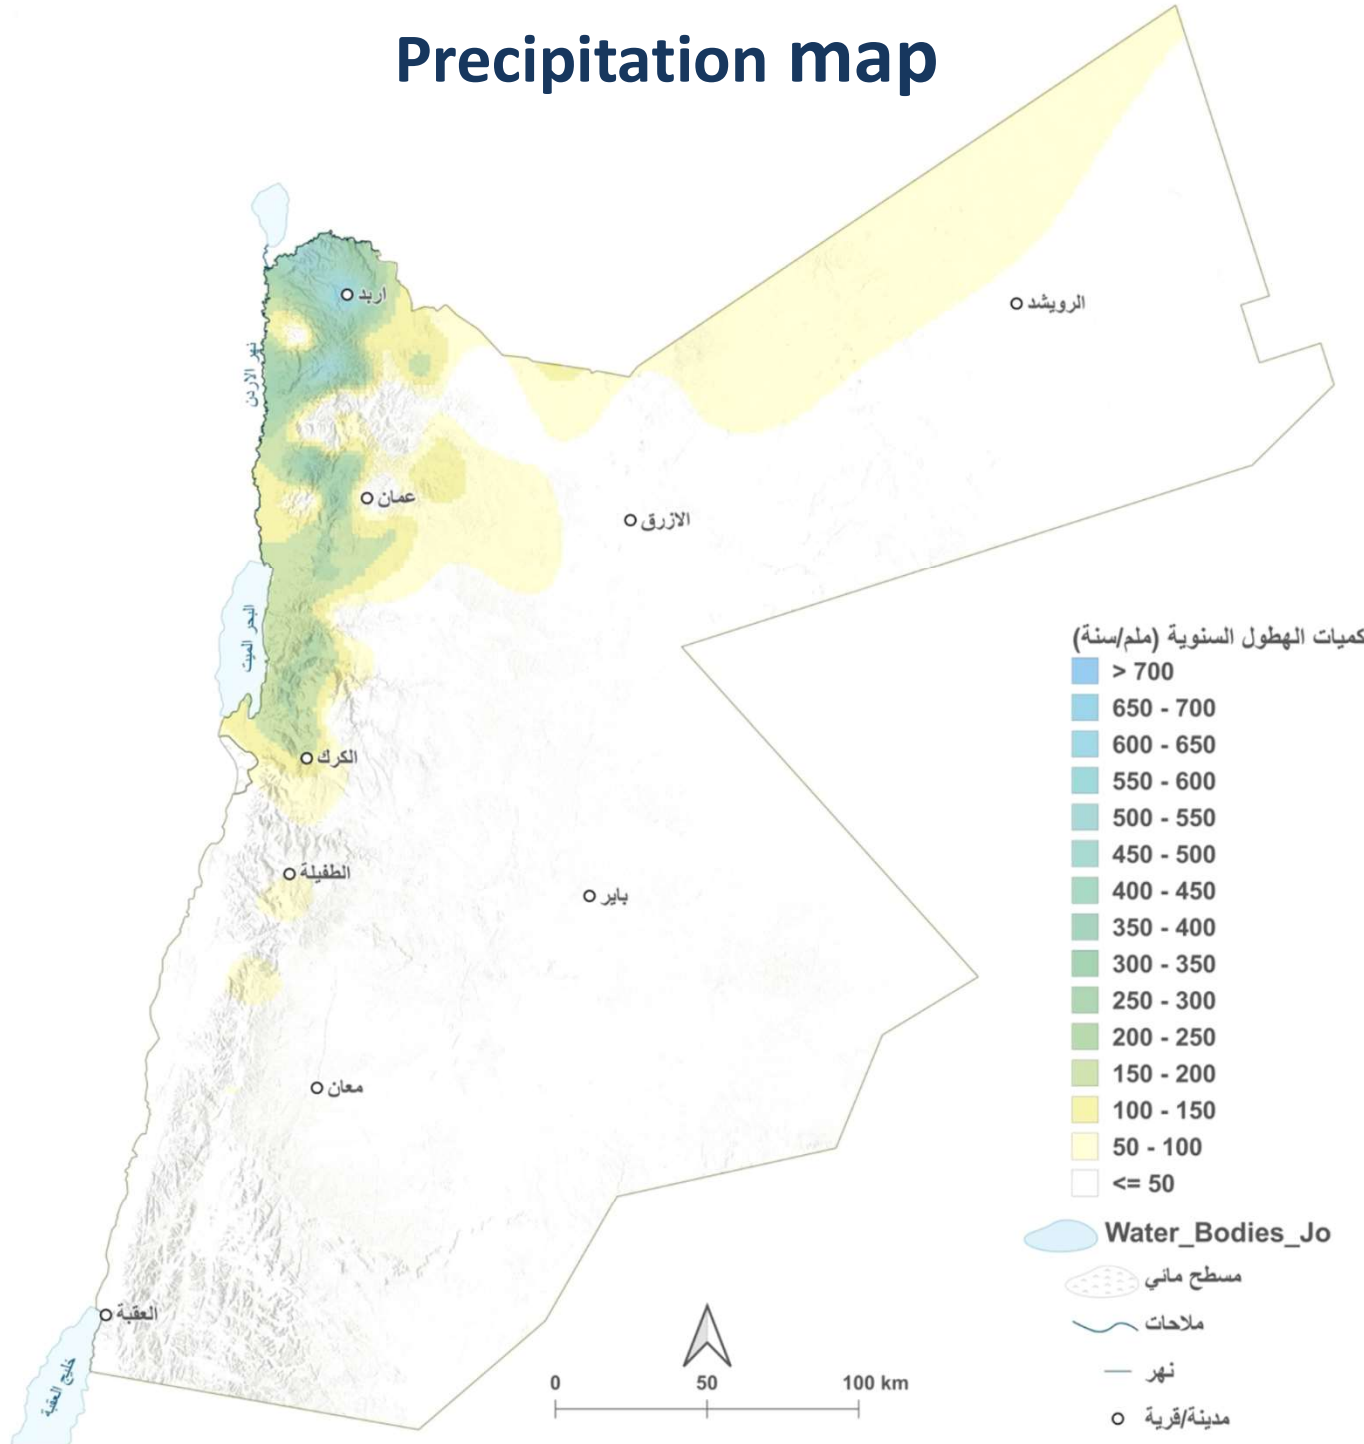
Precipitation map

اربد
نهر الأردن
الرويشد
عمان
الازرق
البحر الميت
الكرك
الطفيلة
باير
معان
العقبة
خليج العقبة

كميات الهطول السنوية (ملم/سنة)
> 700
650 - 700
600 - 650
550 - 600
500 - 550
450 - 500
400 - 450
350 - 400
300 - 350
250 - 300
200 - 250
150 - 200
100 - 150
50 - 100
<= 50
Water_Bodies_Jo
مسطح مائي
ملاحات
نهر
مدينة/قرية

0
50
100 km